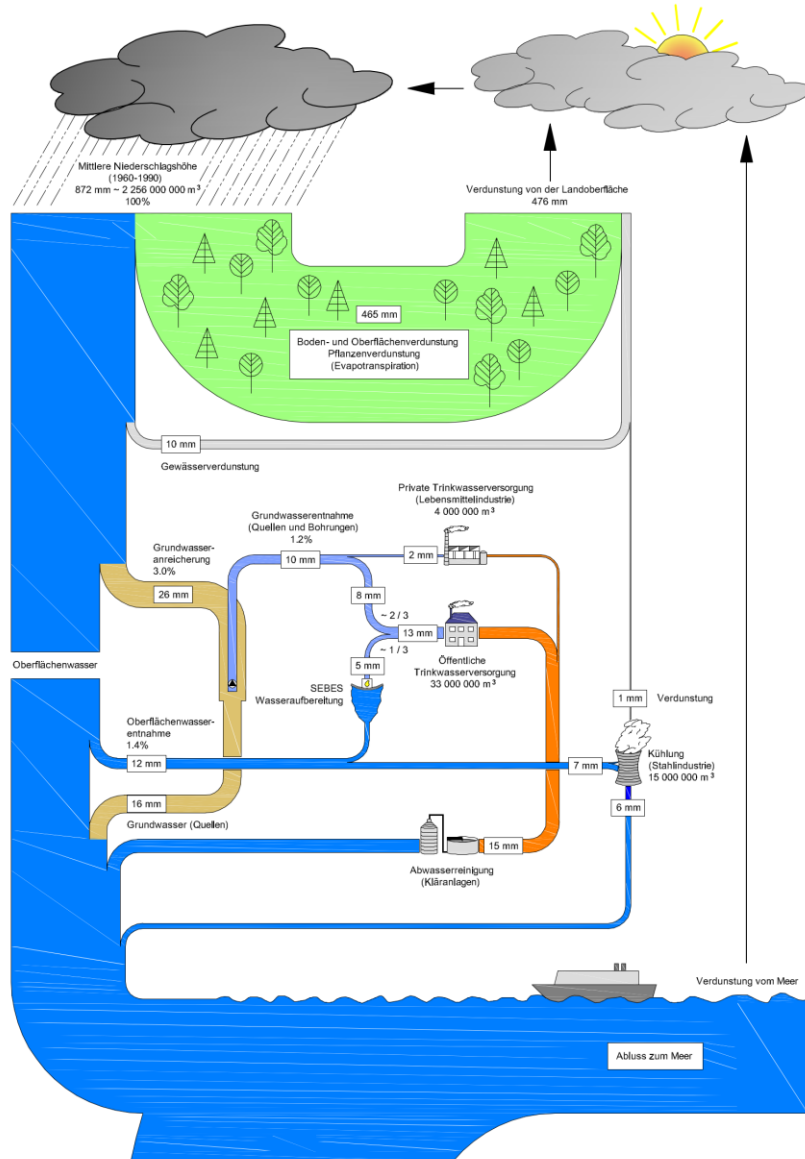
Mittlere Niederschlagshöhe
(1960-1990)
872 mm ~ 2 256 000 000 m³
100%

Verdunstung von der Landoberfläche
476 mm

465 mm

Boden- und Oberflächenverdunstung
Pflanzenverdunstung
(Evapotranspiration)

10 mm

Gewässerverdunstung

Private Trinkwasserversorgung
(Lebensmittelindustrie)
4 000 000 m³

Grundwasserentnahme
(Quellen und Bohrungen)
1.2%

Grundwasser-
anreicherung
3.0%

10 mm

2 mm

26 mm

8 mm

~ 2 / 3

13 mm

~ 1 / 3

5 mm

Öffentliche
Trinkwasserversorgung
33 000 000 m³

SEBES
Wasseraufbereitung

Oberflächenwasser

1 mm

Verdunstung

Oberflächenwasser-
entnahme
1.4%

Kühlung
(Stahlindustrie)
15 000 000 m³

12 mm

7 mm

6 mm

16 mm

Grundwasser (Quellen)

15 mm

Abwasserreinigung
(Kläranlagen)

Verdunstung vom Meer

Abluss zum Meer